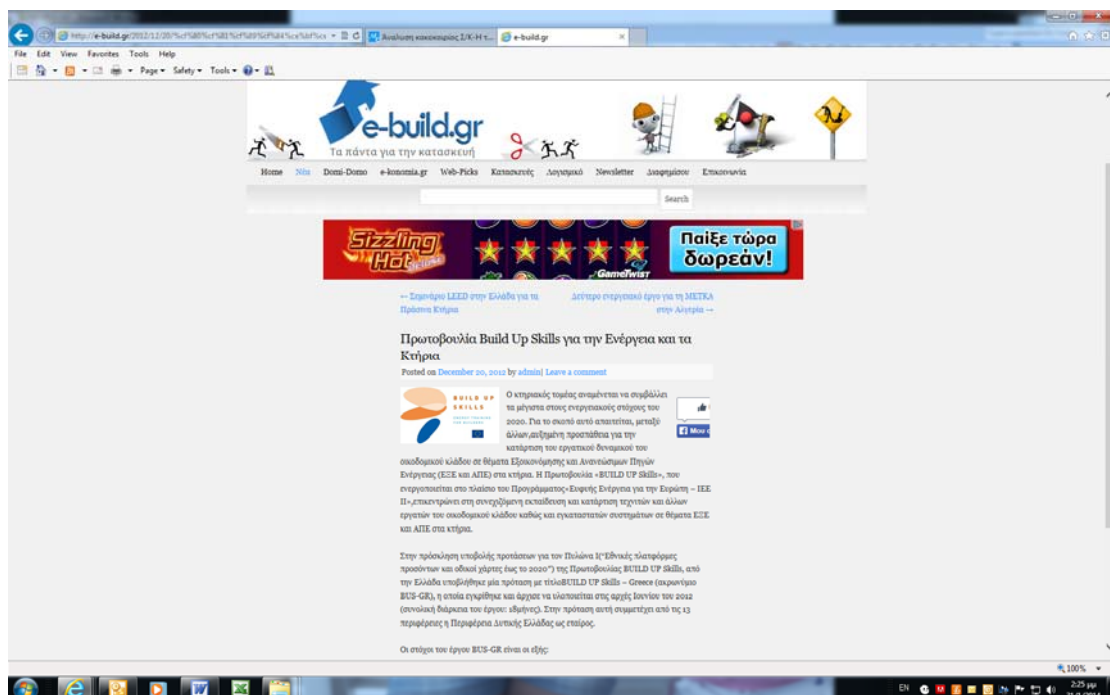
http://e-build.gr/2012/12/20/%cf%80%cf%81%cf%89%cf%84%ce%bf%ce Ανάλυση κακοκαιρίας 2/Χ-Η τ... e-build.gr

File Edit View Favorites Tools Help

Page ▾ Safety ▾ Tools ▾

e-build.gr
Τα πάντα για την κατασκευή

Home Nέα Domi-Domo e-konomia.gr Web-Picks Κατασκευές Λογισμικό Newsletter Διαφημίσου Επικοινωνία

Search

Sizzling Hot deluxe GameTwist Παίξε τώρα δωρεάν!

← Σεμινάριο LEED στην Ελλάδα για τα Πράσινα Κτήρια

Δεύτερο ενεργειακό έργο για τη ΜΕΤΚΑ στην Αλγερία →

Πρωτοβουλία Build Up Skills για την Ενέργεια και τα Κτήρια

Posted on December 20, 2012 by admin| Leave a comment

BUILD UP SKILLS

Ο κτηριακός τομέας αναμένεται να συμβάλλει τα μέγιστα στους ενεργειακούς στόχους του 2020. Για το σκοπό αυτό απαιτείται, μεταξύ άλλων,αυξημένη προσπάθεια για την κατάρτιση του εργατικού δυναμικού του οικοδομικού κλάδου σε θέματα Εξοικονόμησης και Ανανεώσιμων Πηγών Ενέργειας (ΕΞΕ και ΑΠΕ) στα κτήρια. Η Πρωτοβουλία «BUILD UP Skills», που ενεργοποιείται στο πλαίσιο του Προγράμματος«Ευφυής Ενέργεια για την Ευρώπη – IEE II»,επικεντρώνει στη συνεχιζόμενη εκπαίδευση και κατάρτιση τεχνιτών και άλλων εργατών του οικοδομικού κλάδου καθώς και εγκαταστατών συστημάτων σε θέματα ΕΞΕ και ΑΠΕ στα κτήρια.

Στην πρόσκληση υποβολής προτάσεων για τον Πυλώνα Ι("Εθνικές πλατφόρμες προσόντων και οδικοί χάρτες έως το 2020") της Πρωτοβουλίας BUILD UP Skills, από την Ελλάδα υποβλήθηκε μία πρόταση με τίτλοBUILD UP Skills – Greece (ακρωνύμιο BUS-GR), η οποία εγκρίθηκε και άρχισε να υλοποιείται στις αρχές Ιουνίου του 2012 (συνολική διάρκεια του έργου: 18μήνες). Στην πρόταση αυτή συμμετέχει από τις 13 περιφέρειες η Περιφέρεια Δυτικής Ελλάδας ως εταίρος.

Οι στόχοι του έργου BUS-GR είναι οι εξής:

100%

EN 2:25 μμ